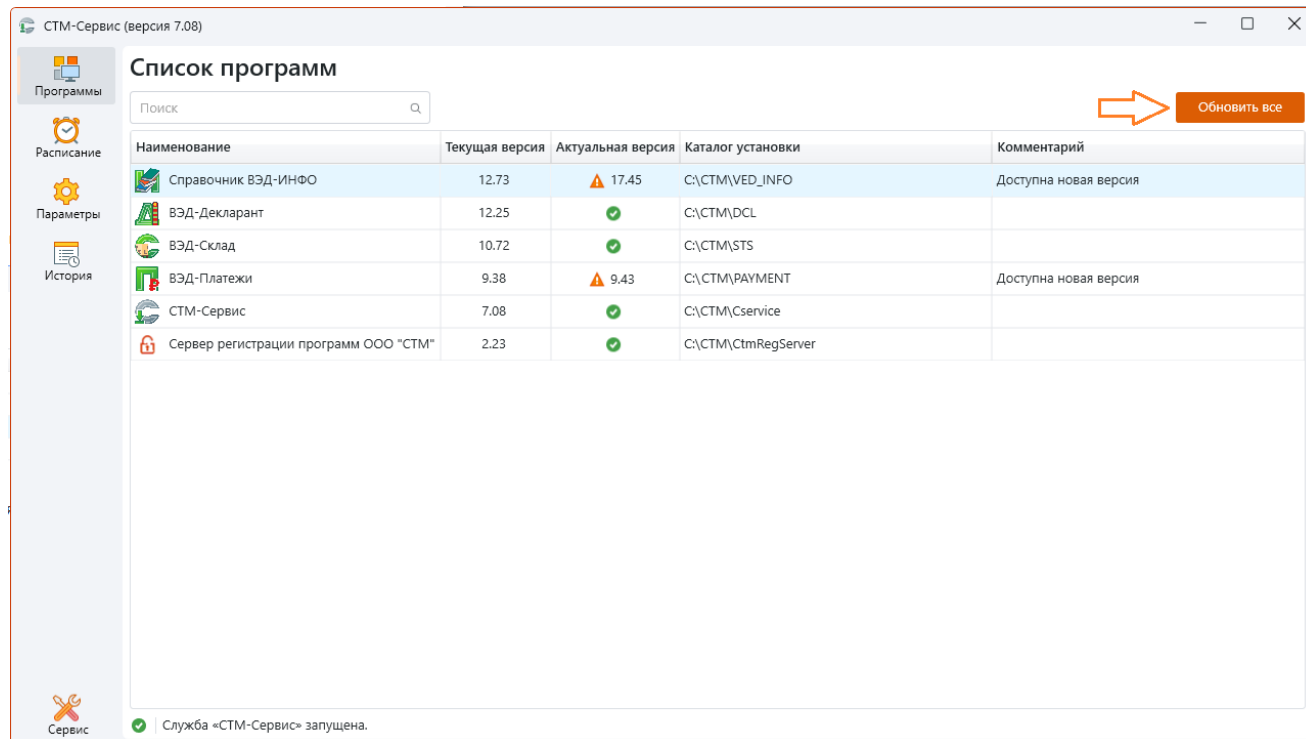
СТМ-Сервис (версия 7.08)

Программы
Расписание
Параметры
История
Сервис

Список программ

Поиск

Обновить все

| Наименование | Текущая версия | Актуальная версия | Каталог установки | Комментарий |
|---|---|---|---|---|
| Справочник ВЭД-ИНФО | 12.73 | 17.45 | C:\CTM\VED_INFO | Доступна новая версия |
| ВЭД-Декларант | 12.25 | | C:\CTM\DCL | |
| ВЭД-Склад | 10.72 | | C:\CTM\STS | |
| ВЭД-Платежи | 9.38 | 9.43 | C:\CTM\PAYMENT | Доступна новая версия |
| СТМ-Сервис | 7.08 | | C:\CTM\Cservice | |
| Сервер регистрации программ ООО "СТМ" | 2.23 | | C:\CTM\CtmRegServer | |

Служба «СТМ-Сервис» запущена.